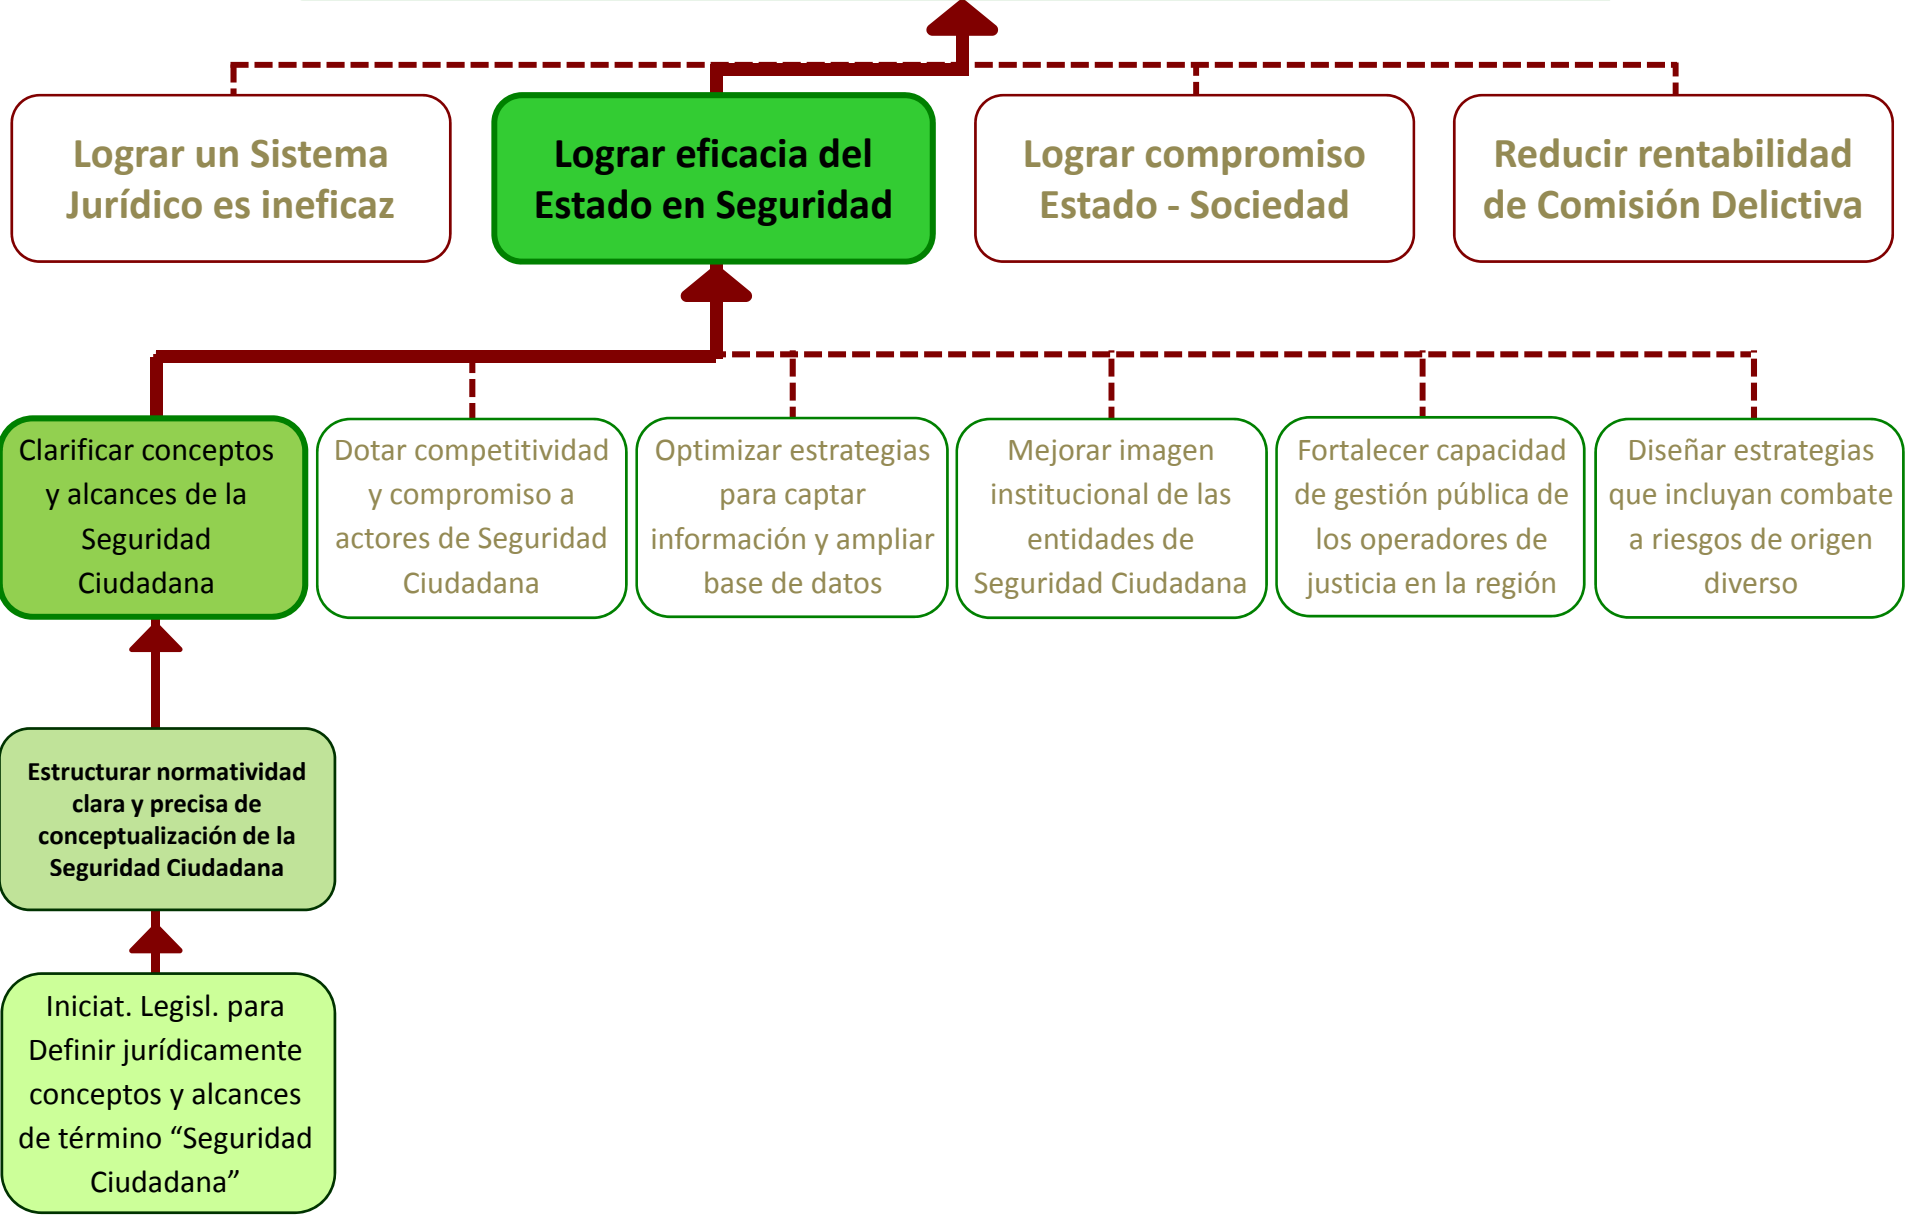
Lograr un Sistema Jurídico es ineficaz

Lograr eficacia del Estado en Seguridad

Lograr compromiso Estado - Sociedad

Reducir rentabilidad de Comisión Delictiva

Clarificar conceptos y alcances de la Seguridad Ciudadana

Dotar competitividad y compromiso a actores de Seguridad Ciudadana

Optimizar estrategias para captar información y ampliar base de datos

Mejorar imagen institucional de las entidades de Seguridad Ciudadana

Fortalecer capacidad de gestión pública de los operadores de justicia en la región

Diseñar estrategias que incluyan combate a riesgos de origen diverso

Estructurar normatividad clara y precisa de conceptualización de la Seguridad Ciudadana

Iniciat. Legisl. para Definir jurídicamente conceptos y alcances de término “Seguridad Ciudadana”